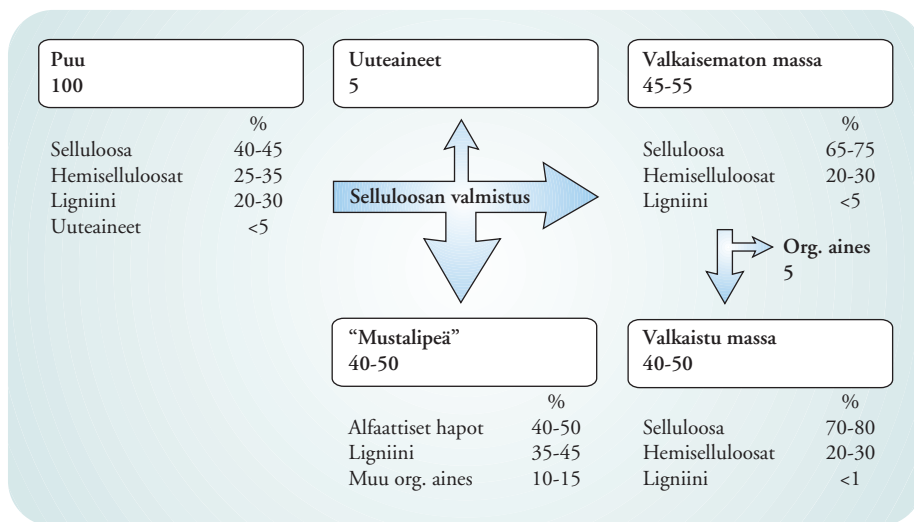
Puu
100

| | % |
|---|---|
| Selluloosa | 40-45 |
| Hemiselluloosat | 25-35 |
| Ligniini | 20-30 |
| Uuteaineet | <5 |

Uuteaineet
5

Selluloosan valmistus

Valkaisematon massa
45-55

| | % |
|---|---|
| Selluloosa | 65-75 |
| Hemiselluloosat | 20-30 |
| Ligniini | <5 |

Org. aines
5

"Mustalipeä"
40-50

| | % |
|---|---|
| Alfaattiset hapot | 40-50 |
| Ligniini | 35-45 |
| Muu org. aines | 10-15 |

Valkaistu massa
40-50

| | % |
|---|---|
| Selluloosa | 70-80 |
| Hemiselluloosat | 20-30 |
| Ligniini | <1 |